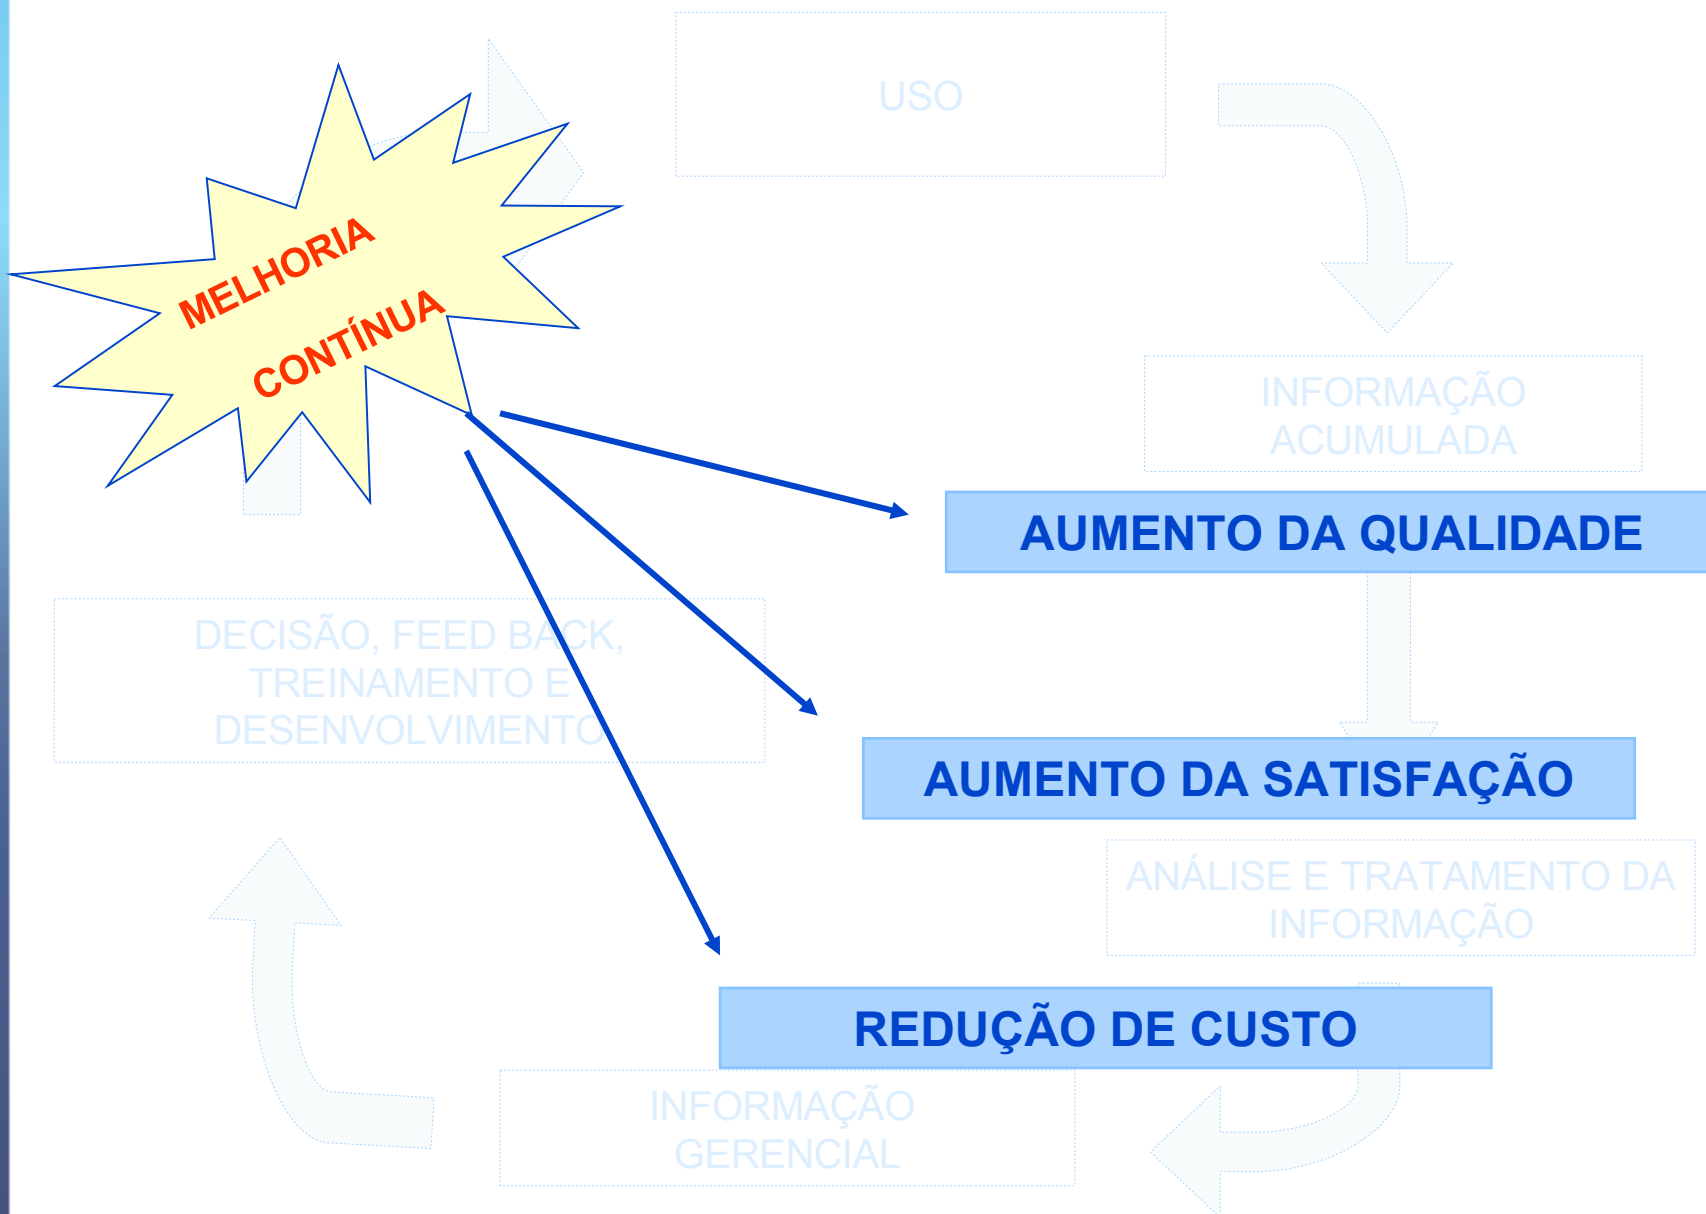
USO

MELHORIA CONTÍNUA

INFORMAÇÃO ACUMULADA

AUMENTO DA QUALIDADE

DECISÃO, FEED BACK, TREINAMENTO E DESENVOLVIMENTO

AUMENTO DA SATISFAÇÃO

ANÁLISE E TRATAMENTO DA INFORMAÇÃO

REDUÇÃO DE CUSTO

INFORMAÇÃO GERENCIAL